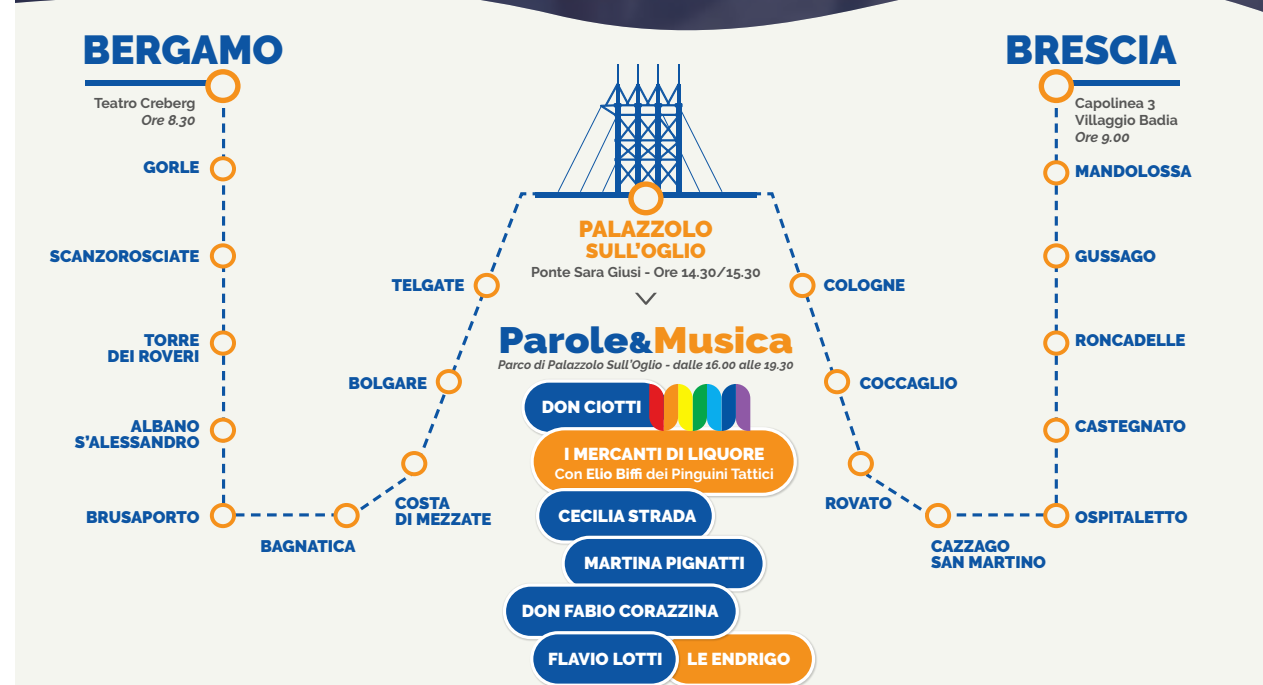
BERGAMO

Teatro Creberg
Ore 8.30

GORLE

SCANZOROSCIATE

TORRE DEI ROVERI

ALBANO S'ALESSANDRO

BRUSAPORTO

BAGNATICA

COSTA DI MEZZATE

BOLGARE

TELGATE

PALAZZOLO SULL'OGLIO
Ponte Sara Giusi - Ore 14.30/15.30

Parole&Musica
Parco di Palazzolo Sull'Oglio - dalle 16.00 alle 19.30

DON CIOTTI

I MERCANTI DI LIQUORE
Con Elio Biffi dei Pinguini Tattici

CECILIA STRADA

MARTINA PIGNATTI

DON FABIO CORAZZINA

FLAVIO LOTTI

LE ENDRIGO

BRESCIA

Capolinea 3
Villaggio Badia
Ore 9.00

MANDOLOSSA

GUSSAGO

RONCADELLE

CASTEGNATO

OSPITALETTO

CAZZAGO SAN MARTINO

ROVATO

COCCAGLIO

COLOGNE